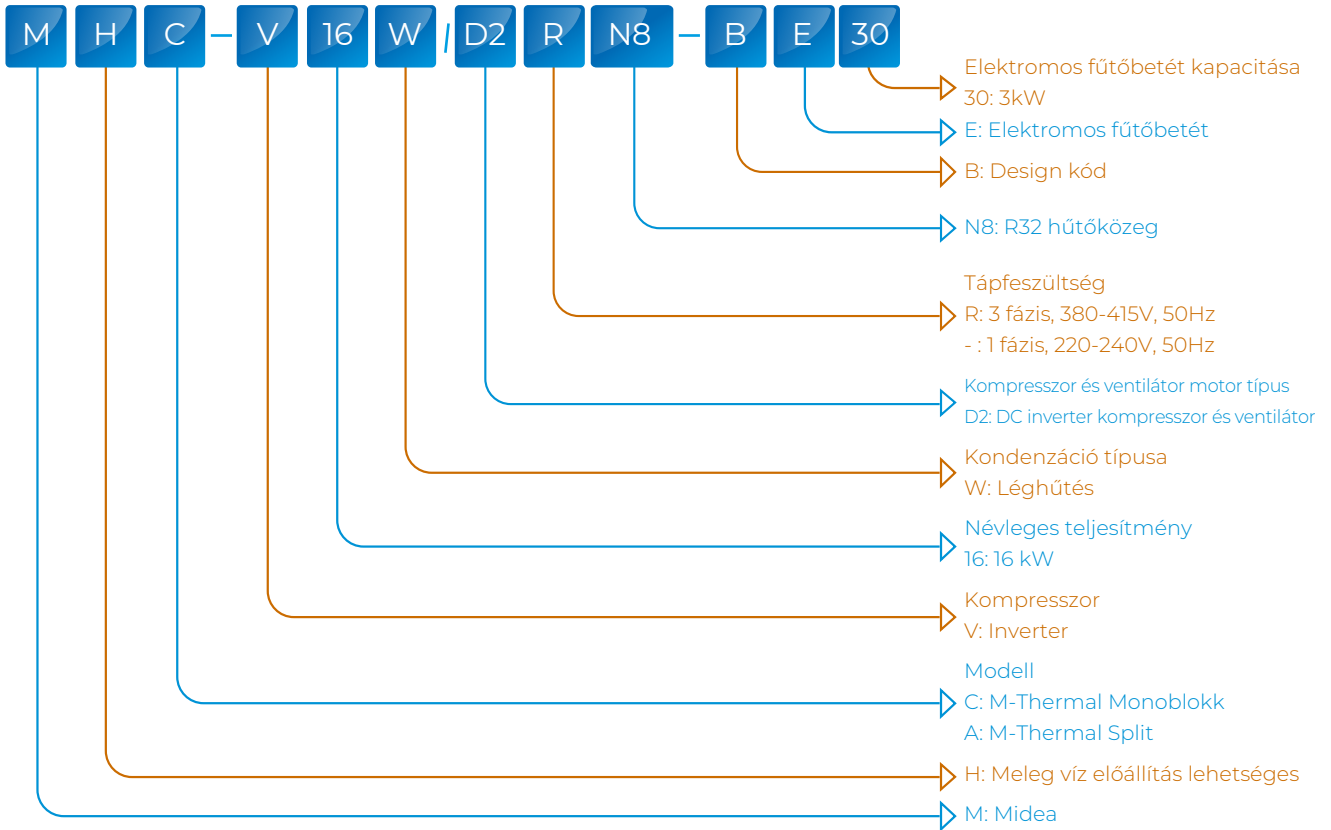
M H C – V 16 W / D2 R N8 – B E 30

Elektromos fűtőbetét kapacitása
30: 3kW

E: Elektromos fűtőbetét

B: Design kód

N8: R32 hűtőközeg

Tápfeszültség
R: 3 fázis, 380-415V, 50Hz
- : 1 fázis, 220-240V, 50Hz

Kompresszor és ventilátor motor típus
D2: DC inverter kompresszor és ventilátor

Kondenzáció típusa
W: Léghűtés

Névleges teljesítmény
16: 16 kW

Kompresszor
V: Inverter

Modell
C: M-Thermal Monoblokk
A: M-Thermal Split

H: Meleg víz előállítás lehetséges

M: Midea